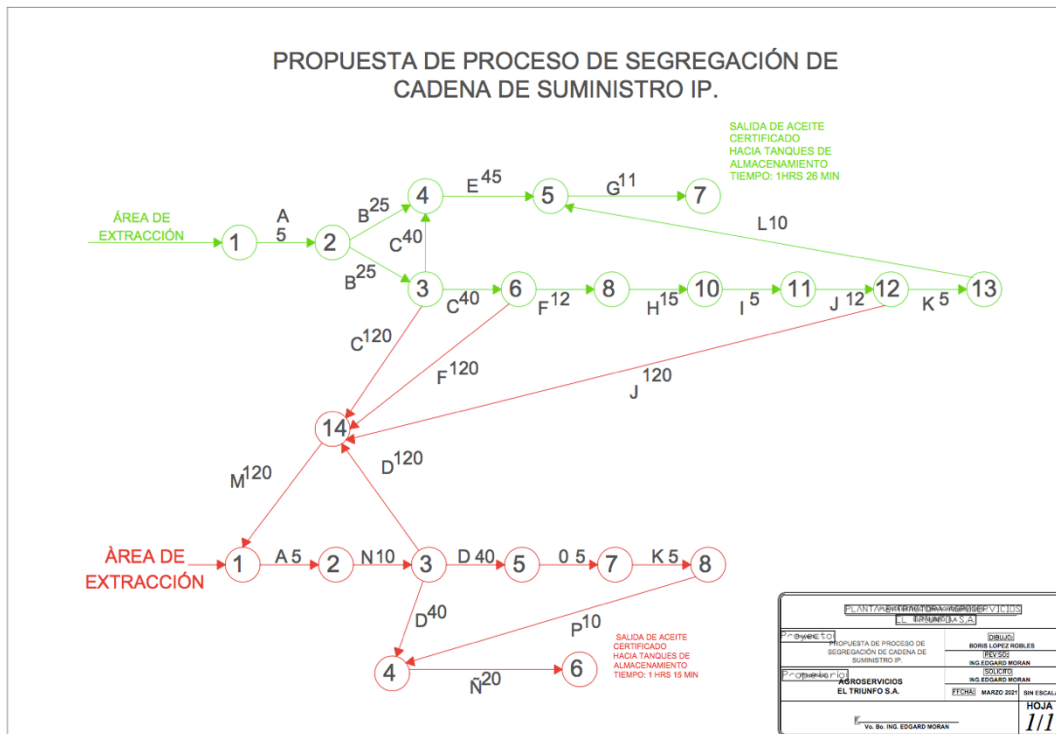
PROPUESTA DE PROCESO DE SEGREGACIÓN DE CADENA DE SUMINISTRO IP.

SALIDA DE ACEITE CERTIFICADO HACIA TANQUES DE ALMACENAMIENTO TIEMPO: 1HRS 26 MIN

ÁREA DE EXTRACCIÓN

1

A 5

2

B$^{25}$

4

E$^{45}$

5

G$^{11}$

7

C$^{40}$

B$^{25}$

3

C$^{40}$

6

F$^{12}$

8

H$^{15}$

10

I $^{5}$

11

J $^{12}$

12

K $^{5}$

13

L10

C$^{120}$

F$^{120}$

J $^{120}$

14

M$^{120}$

D$^{120}$

ÀREA DE EXTRACCIÓN

1

A 5

2

N10

3

D 40

5

0 5

7

K 5

8

D$^{40}$

P$^{10}$

SALIDA DE ACEITE CERTIFICADO HACIA TANQUES DE ALMACENAMIENTO TIEMPO: 1 HRS 15 MIN

4

Ñ$^{20}$

6

PLANTA EXTRACTORA AGROSERVICIOS EL TRIUNFO S.A.

Proyecto:

PROPUESTA DE PROCESO DE SEGREGACIÓN DE CADENA DE SUMINISTRO IP.

DIBUJO: BORIS LOPEZ ROBLES

REVISO: ING.EDGARD MORAN

Propietario:

AGROSERVICIOS EL TRIUNFO S.A.

SOLICITO: ING.EDGARD MORAN

FECHA: MARZO 2021

SIN ESCALA

HOJA 1/1

Vo. Bo. ING. EDGARD MORAN